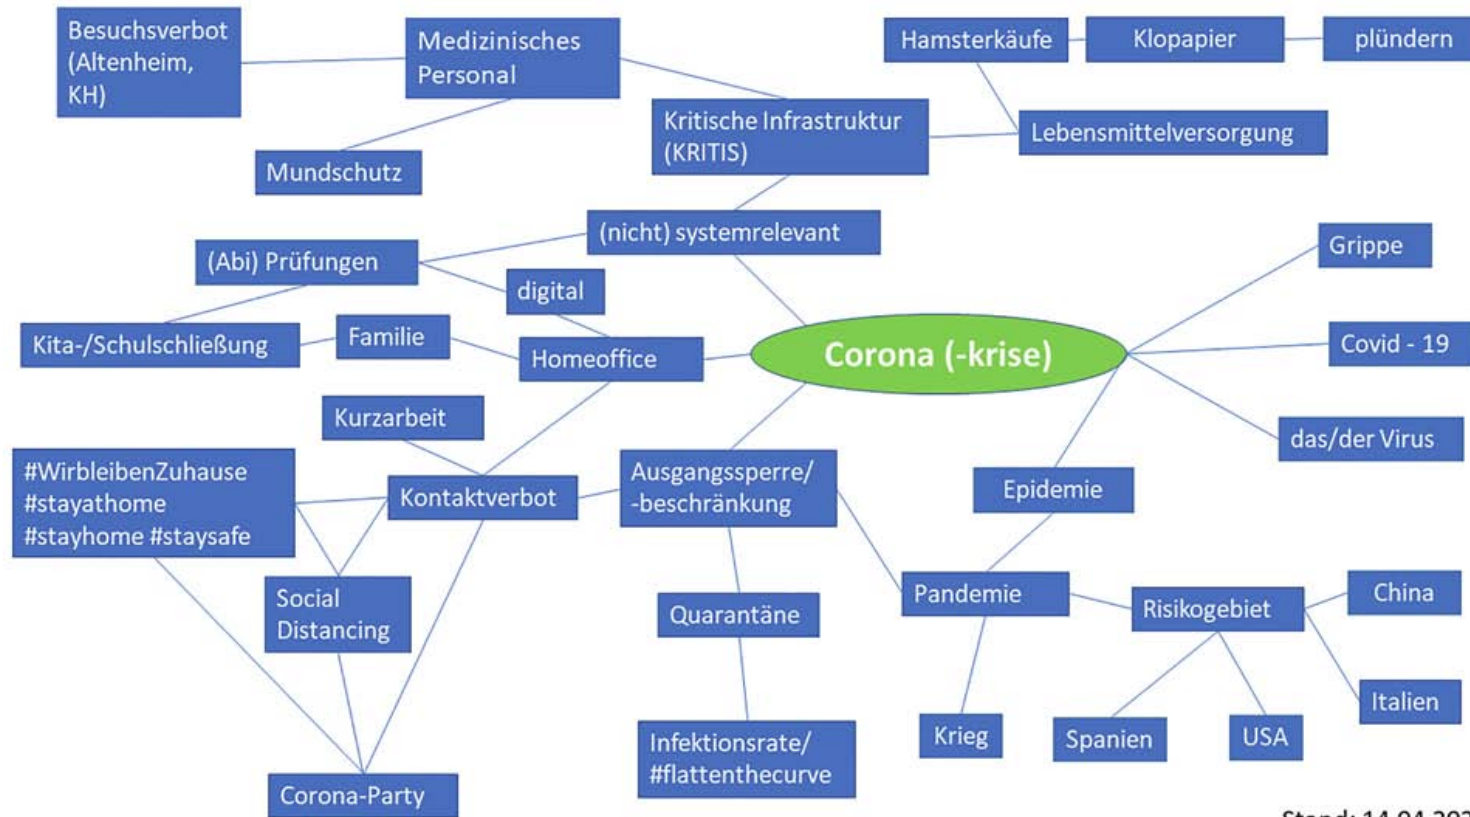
Besuchsverbot (Altenheim, KH)

Medizinisches Personal

Hamsterkäufe

Klopapier

plündern

Kritische Infrastruktur (KRITIS)

Lebensmittelversorgung

Mundschutz

(nicht) systemrelevant

(Abi) Prüfungen

digital

Grippe

Kita-/Schulschließung

Familie

Homeoffice

Corona (-krise)

Covid - 19

Kurzarbeit

das/der Virus

#WirbleibenZuhause #stayathome #stayhome #staysafe

Kontaktverbot

Ausgangssperre/ -beschränkung

Epidemie

Social Distancing

Pandemie

Risikogebiet

China

Quarantäne

Italien

Krieg

Spanien

USA

Infektionsrate/ #flattenthecurve

Corona-Party

Stand: 14.04.20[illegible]